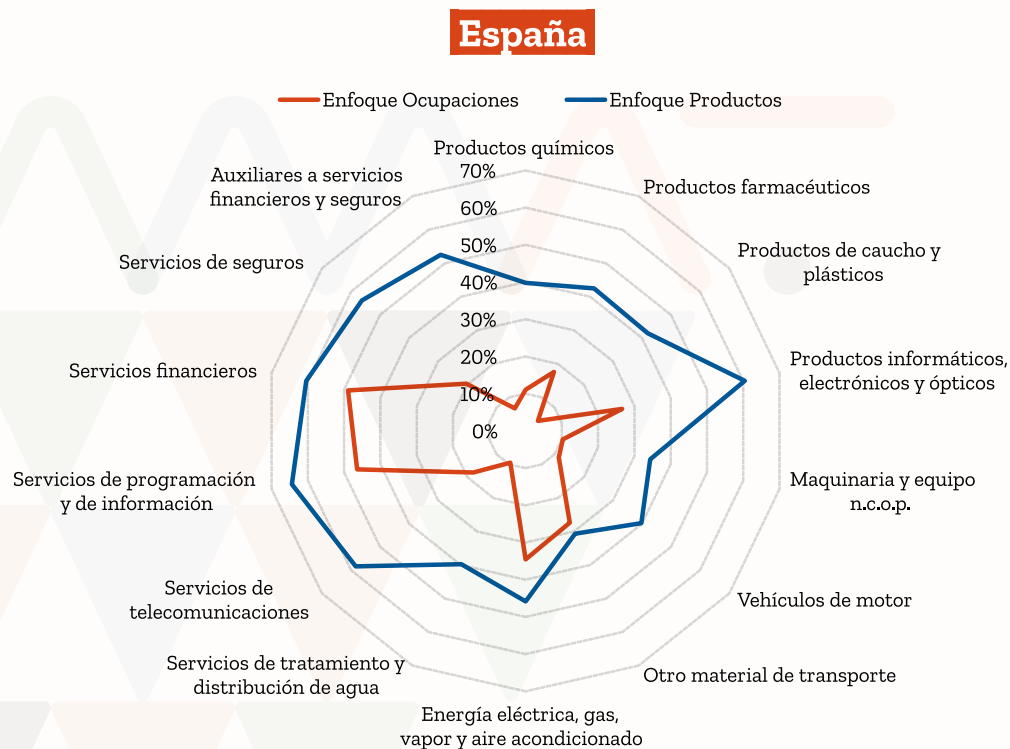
España

Enfoque Ocupaciones
Enfoque Productos

Productos químicos
70%
60%
50%
40%
30%
20%
10%
0%

Productos farmacéuticos
Productos de caucho y plásticos
Productos informáticos, electrónicos y ópticos
Maquinaria y equipo n.c.o.p.
Vehículos de motor
Otro material de transporte
Energía eléctrica, gas, vapor y aire acondicionado
Servicios de tratamiento y distribución de agua
Servicios de telecomunicaciones
Servicios de programación y de información
Servicios financieros
Servicios de seguros
Auxiliares a servicios financieros y seguros